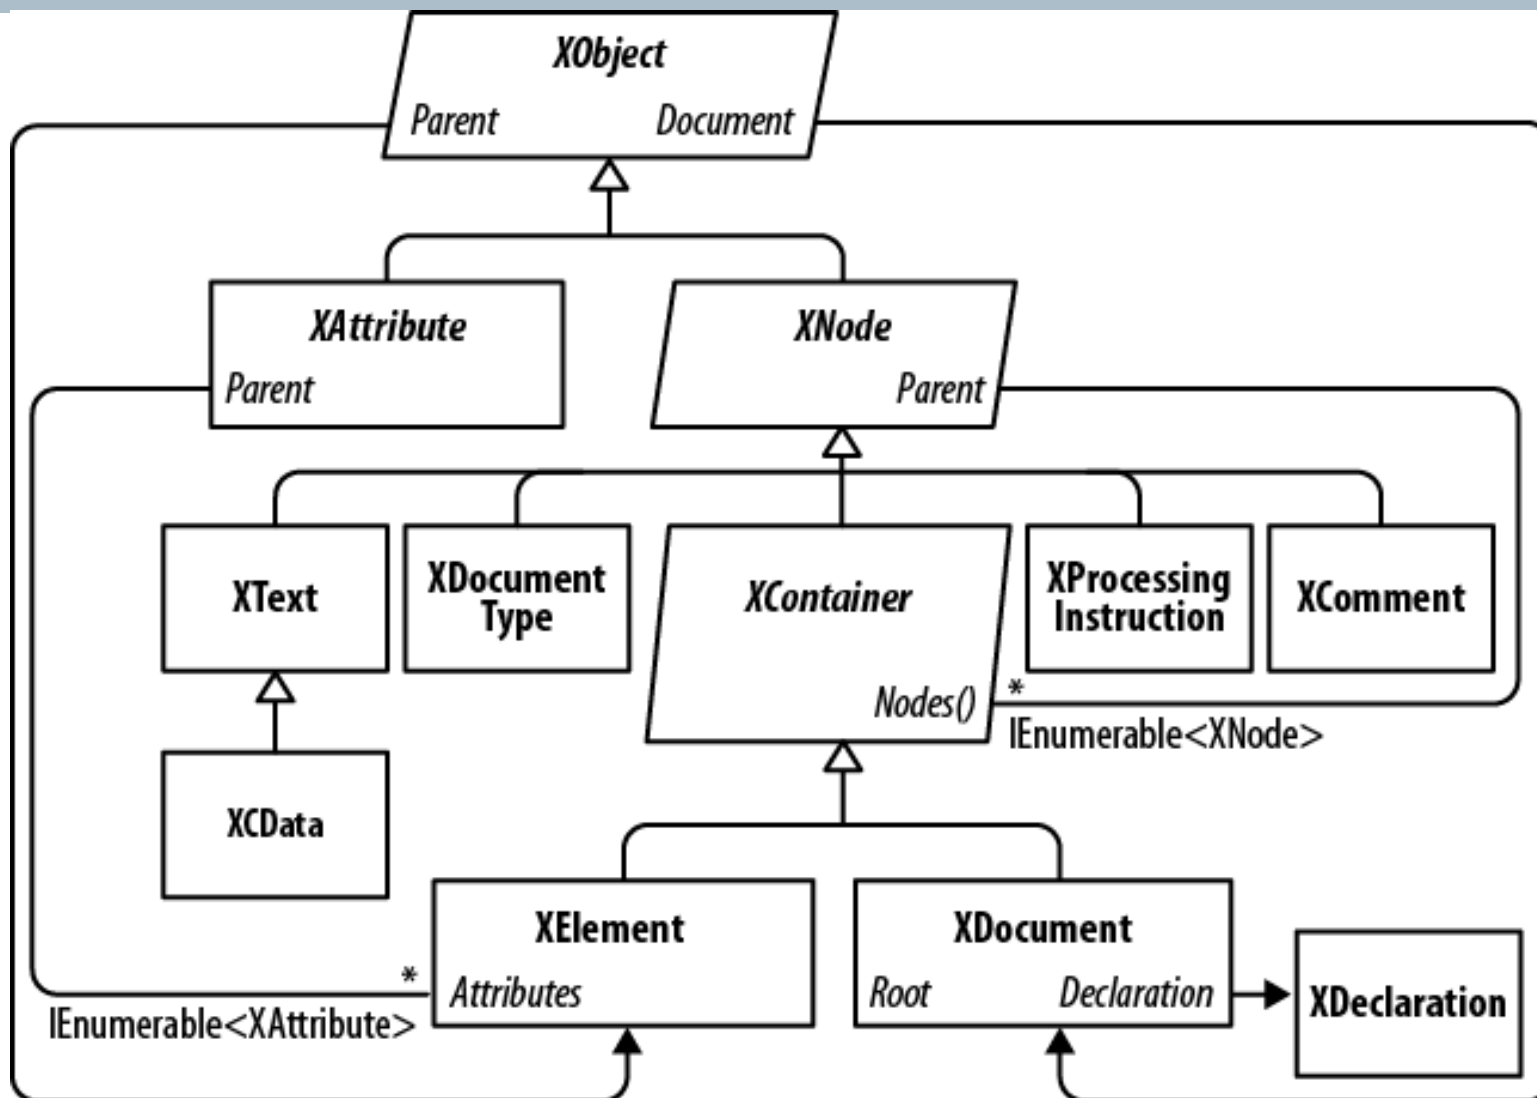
XObject
Parent Document

XAttribute
Parent

XNode
Parent

XText

XDocument Type

XContainer

XProcessing Instruction

XComment

Nodes()
*
IEnumerable<XNode>

XCData

XElement
*
Attributes
IEnumerable<XAttribute>

XDocument
Root Declaration

XDeclaration